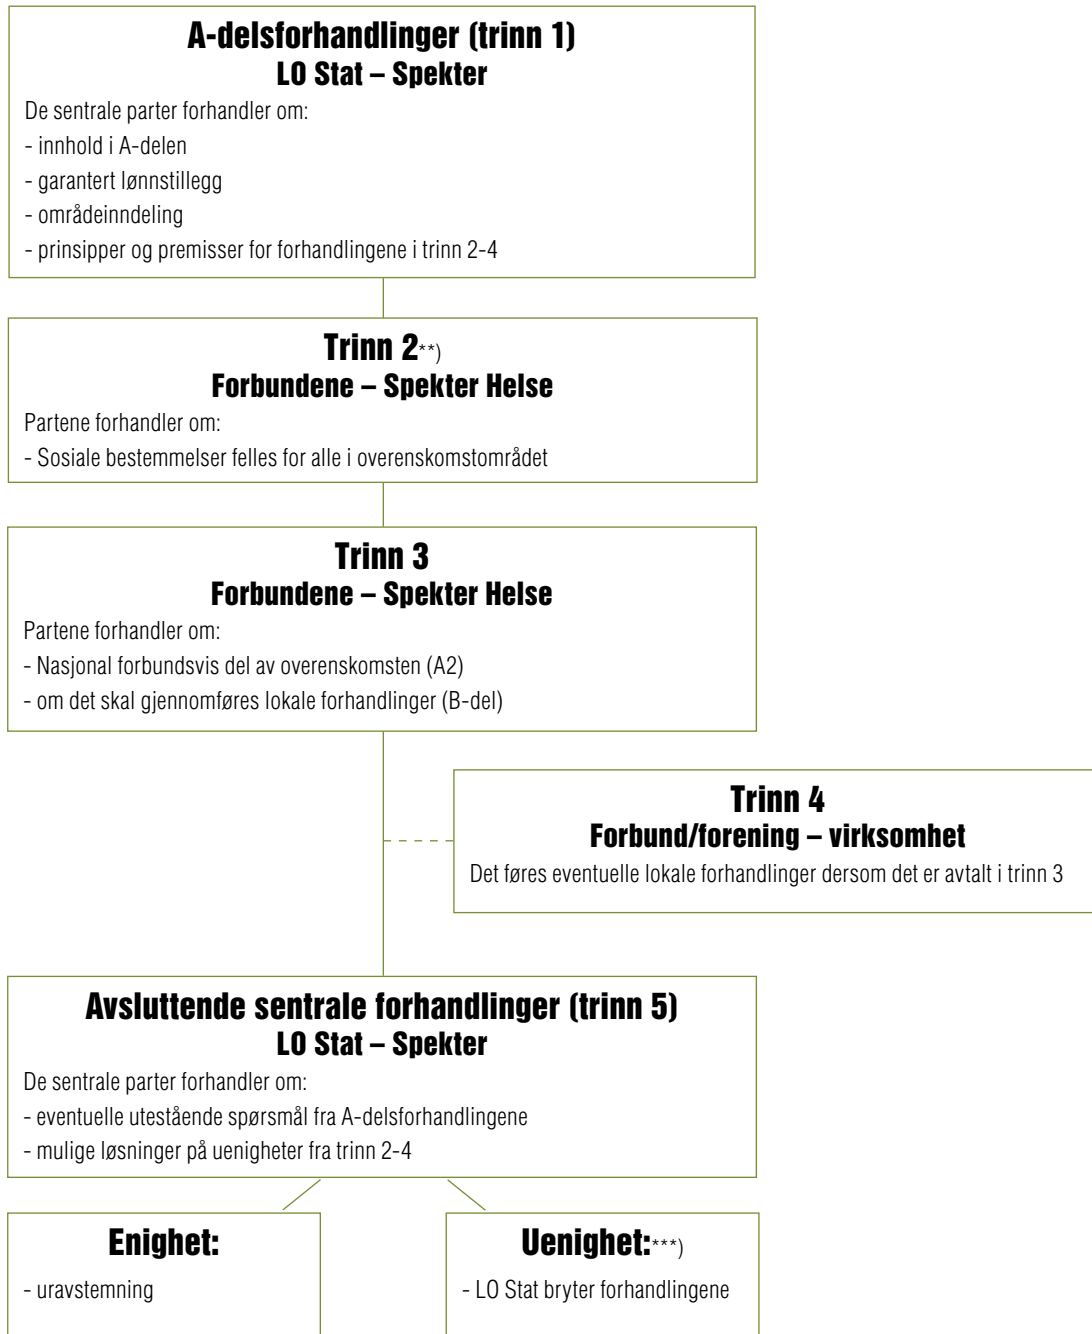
A-delsforhandlinger (trinn 1)
LO Stat – Spekter

De sentrale parter forhandler om:
- innhold i A-delen
- garantert lønnstillegg
- områdeinndeling
- prinsipper og premisser for forhandlingene i trinn 2-4

Trinn 2**)
Forbundene – Spekter Helse

Partene forhandler om:
- Sosiale bestemmelser felles for alle i overenskomstområdet

Trinn 3
Forbundene – Spekter Helse

Partene forhandler om:
- Nasjonal forbundsvis del av overenskomsten (A2)
- om det skal gjennomføres lokale forhandlinger (B-del)

Trinn 4
Forbund/forening – virksomhet

Det føres eventuelle lokale forhandlinger dersom det er avtalt i trinn 3

Avsluttende sentrale forhandlinger (trinn 5)
LO Stat – Spekter

De sentrale parter forhandler om:
- eventuelle utestående spørsmål fra A-delsforhandlingene
- mulige løsninger på uenigheter fra trinn 2-4

Enighet:

- uravstemning

Uenighet:***)

- LO Stat bryter forhandlingene